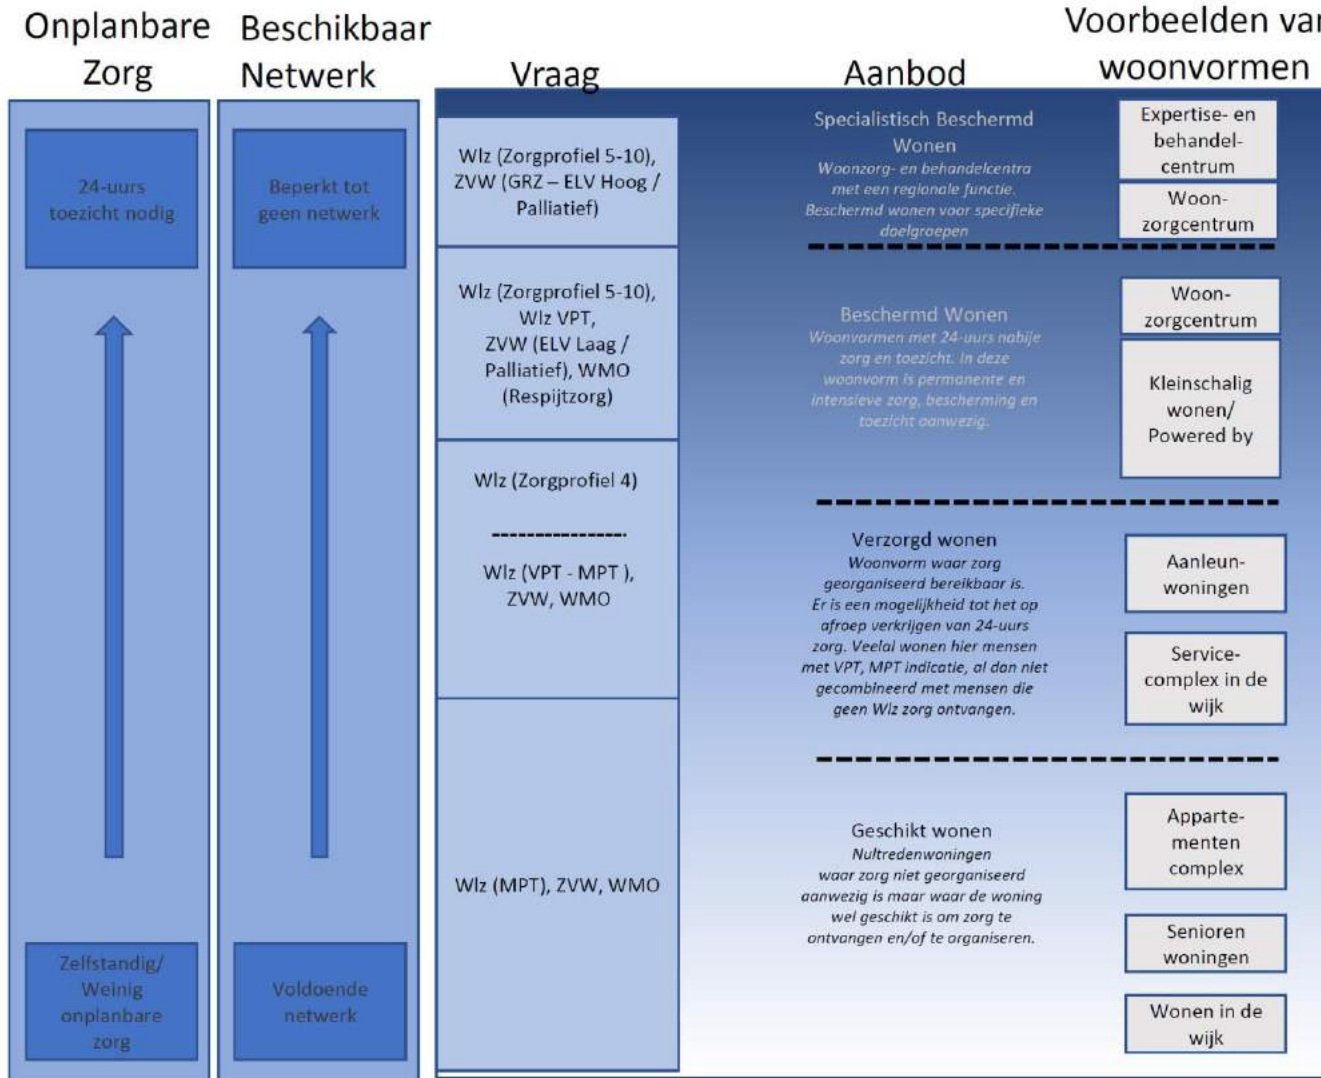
Onplanbare Zorg

24-uurs toezicht nodig

Zelfstandig/ Weinig onplanbare zorg

Beschikbaar Netwerk

Beperkt tot geen netwerk

Voldoende netwerk

Vraag

Wlz (Zorgprofiel 5-10), ZVW (GRZ – ELV Hoog / Palliatief)

Wlz (Zorgprofiel 5-10), Wlz VPT, ZVW (ELV Laag / Palliatief), WMO (Respijtzorg)

Wlz (Zorgprofiel 4)

----------------

Wlz (VPT - MPT ), ZVW, WMO

Wlz (MPT), ZVW, WMO

Aanbod

Specialistisch Beschermd Wonen
*Woonzorg- en behandelcentra met een regionale functie. Beschermd wonen voor specifieke doelgroepen*

Beschermd Wonen
*Woonvormen met 24-uurs nabije zorg en toezicht. In deze woonvorm is permanente en intensieve zorg, bescherming en toezicht aanwezig.*

Verzorgd wonen
*Woonvorm waar zorg georganiseerd bereikbaar is. Er is een mogelijkheid tot het op afroep verkrijgen van 24-uurs zorg. Veelal wonen hier mensen met VPT, MPT indicatie, al dan niet gecombineerd met mensen die geen Wlz zorg ontvangen.*

Geschikt wonen
*Nultredenwoningen waar zorg niet georganiseerd aanwezig is maar waar de woning wel geschikt is om zorg te ontvangen en/of te organiseren.*

Voorbeelden van woonvormen

Expertise- en behandel-centrum

Woon-zorgcentrum

Woon-zorgcentrum

Kleinschalig wonen/ Powered by

Aanleun-woningen

Service-complex in de wijk

Apparte-menten complex

Senioren woningen

Wonen in de wijk